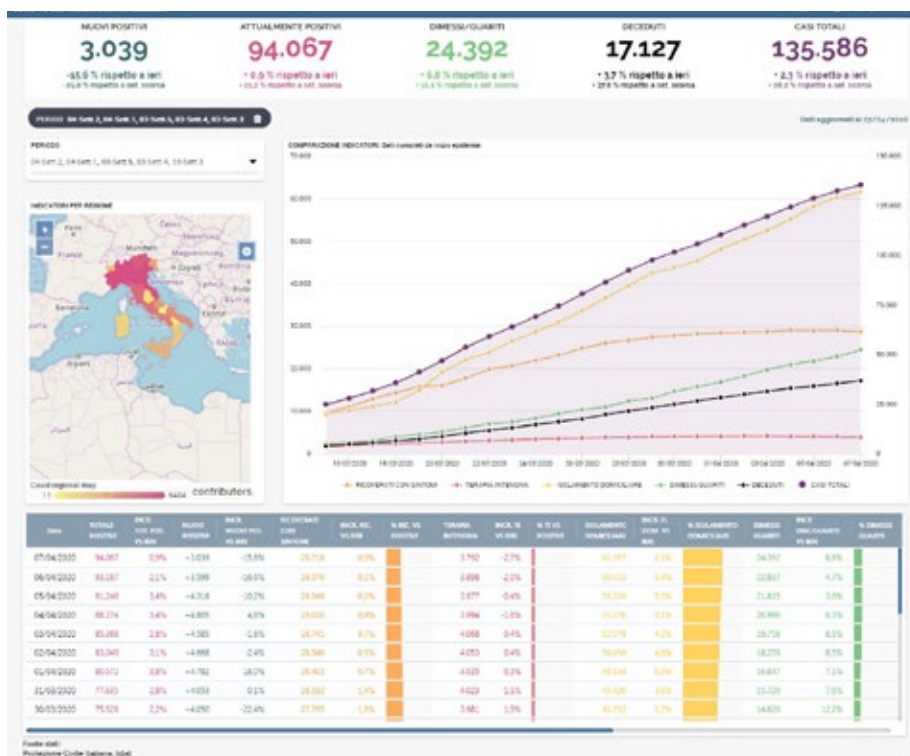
NUOVI POSITIVI
3.039
-15,6 % rispetto a ieri

ATTUALMENTE POSITIVI
94.067
+ 0,9 % rispetto a ieri

DIMESSI/GUARITI
24.392
+ 6,8 % rispetto a ieri

DECEDUTI
17.127
+ 3,7 % rispetto a ieri

CASI TOTALI
135.586
+ 2,3 % rispetto a ieri

PERIODO

INDICATORI PER REGIONE

COMPARAZIONE INDICATORI

France
Italia
Barcelona
Alger
Tunisie

contributors

RICOVERATI CON SINTOMI
TERAPIA INTENSIVA
ISOLAMENTO DOMICILIARE
DIMESSI GUARITI
DECEDUTI
CASI TOTALI

| Data | Totale positivi | | Nuovi positivi | | Ricoverati con sintomi | | | Terapia intensiva | | | Isolamento domiciliare | | | Dimessi guariti | | |
|---|---|---|---|---|---|---|---|---|---|---|---|---|---|---|---|---|
| 07/04/2020 | 94.067 | 0,9% | +3.039 | -15,6% | 28.718 | | | 3.792 | -2,7% | | | | | 24.392 | 6,8% | |
| 06/04/2020 | 93.187 | 2,1% | +3.599 | | 28.976 | | | 3.898 | -2,2% | | | | | 22.837 | 4,7% | |
| 05/04/2020 | 91.246 | 3,4% | +4.316 | | 28.949 | | | 3.977 | -0,4% | | | | | 21.815 | | |
| 04/04/2020 | 88.274 | 3,4% | +4.805 | | | | | 3.994 | | | | | | 20.996 | | |
| 03/04/2020 | 85.388 | 2,8% | +4.585 | | | | | 4.068 | 0,4% | | | | | 19.758 | | |
| 02/04/2020 | 83.049 | 3,1% | +4.668 | | | | | 4.053 | 0,4% | | | | | 18.278 | | |
| 01/04/2020 | 80.572 | 3,8% | +4.782 | | | | | 4.035 | | | | | | 16.847 | | |
| 31/03/2020 | 77.635 | 2,8% | +4.053 | | | | | 4.023 | | | | | | 15.729 | | |
| 30/03/2020 | 75.528 | 2,2% | +4.050 | | | | | 3.981 | | | | | | 14.620 | 12,2% | |

Fonte dati:
Protezione Civile Italiana